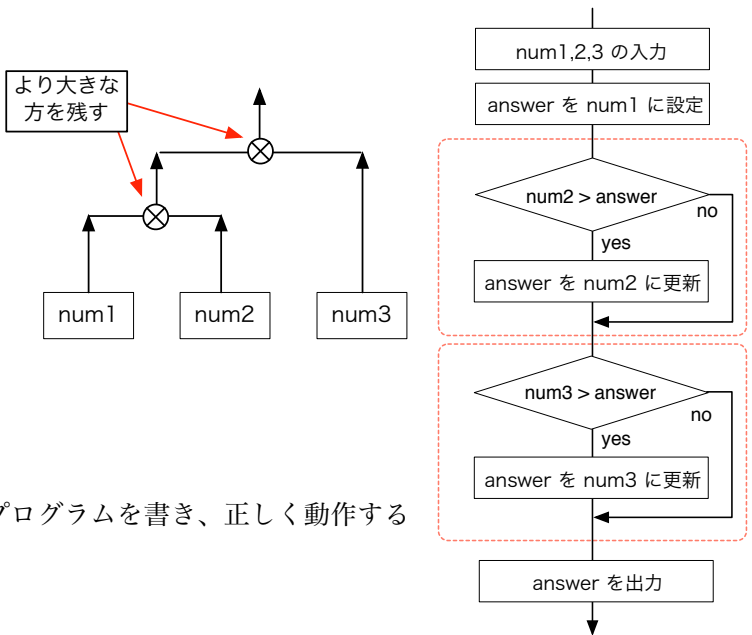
より大きな方を残す

num1

num2

num3

num1,2,3 の入力

answer を num1 に設定

num2 > answer

no

yes

answer を num2 に更新

num3 > answer

no

yes

answer を num3 に更新

answer を出力

プログラムを書き、正しく動作する